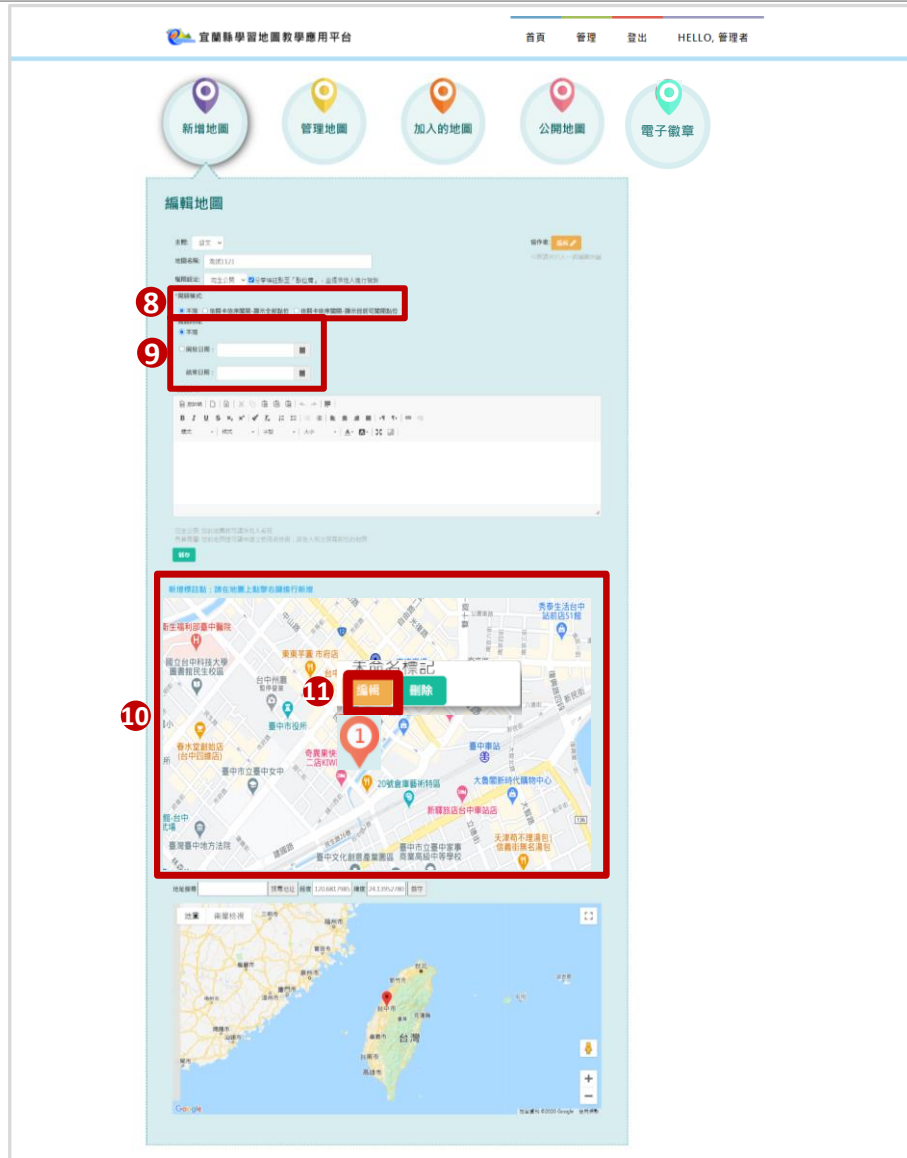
宜蘭縣學習地圖教學應用平台

首頁　管理　登出　HELLO, 管理者

新增地圖　管理地圖　加入的地圖　公開地圖　電子徽章

編輯地圖

主題 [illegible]

地圖名稱 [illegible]

權限設定 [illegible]

協作者 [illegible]

8

闖關模式
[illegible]

9

開放時間
不限
開始日期：
結束日期：

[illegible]

儲存

10

新增標註點：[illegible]

11

未命名標記

編輯　刪除

1

新生福利部臺中醫院
國立台中科技大學
臺中市役所
春水堂創始店
臺中市立臺中女中
20號倉庫藝術特區
臺中車站
大魯閣新時代購物中心
新驛旅店台中車站店
天津苟不理湯包
臺灣臺中地方法院
臺中文化創意產業園區
臺中市立臺中家事商業高級中等學校
秀泰生活台中站前店S1館

地址搜尋　搜尋地址　經度 120.681.7985　緯度 24.13952.080　前往

地圖　衛星檢視

台灣

Google

地圖資料 ©2020 Google　使用條款